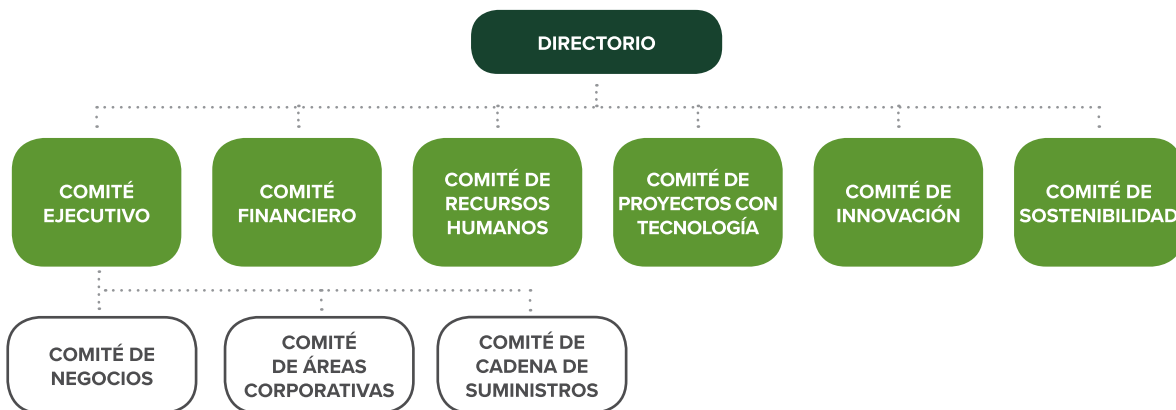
DIRECTORIO

COMITÉ EJECUTIVO

COMITÉ FINANCIERO

COMITÉ DE RECURSOS HUMANOS

COMITÉ DE PROYECTOS CON TECNOLOGÍA

COMITÉ DE INNOVACIÓN

COMITÉ DE SOSTENIBILIDAD

COMITÉ DE NEGOCIOS

COMITÉ DE ÁREAS CORPORATIVAS

COMITÉ DE CADENA DE SUMINISTROS